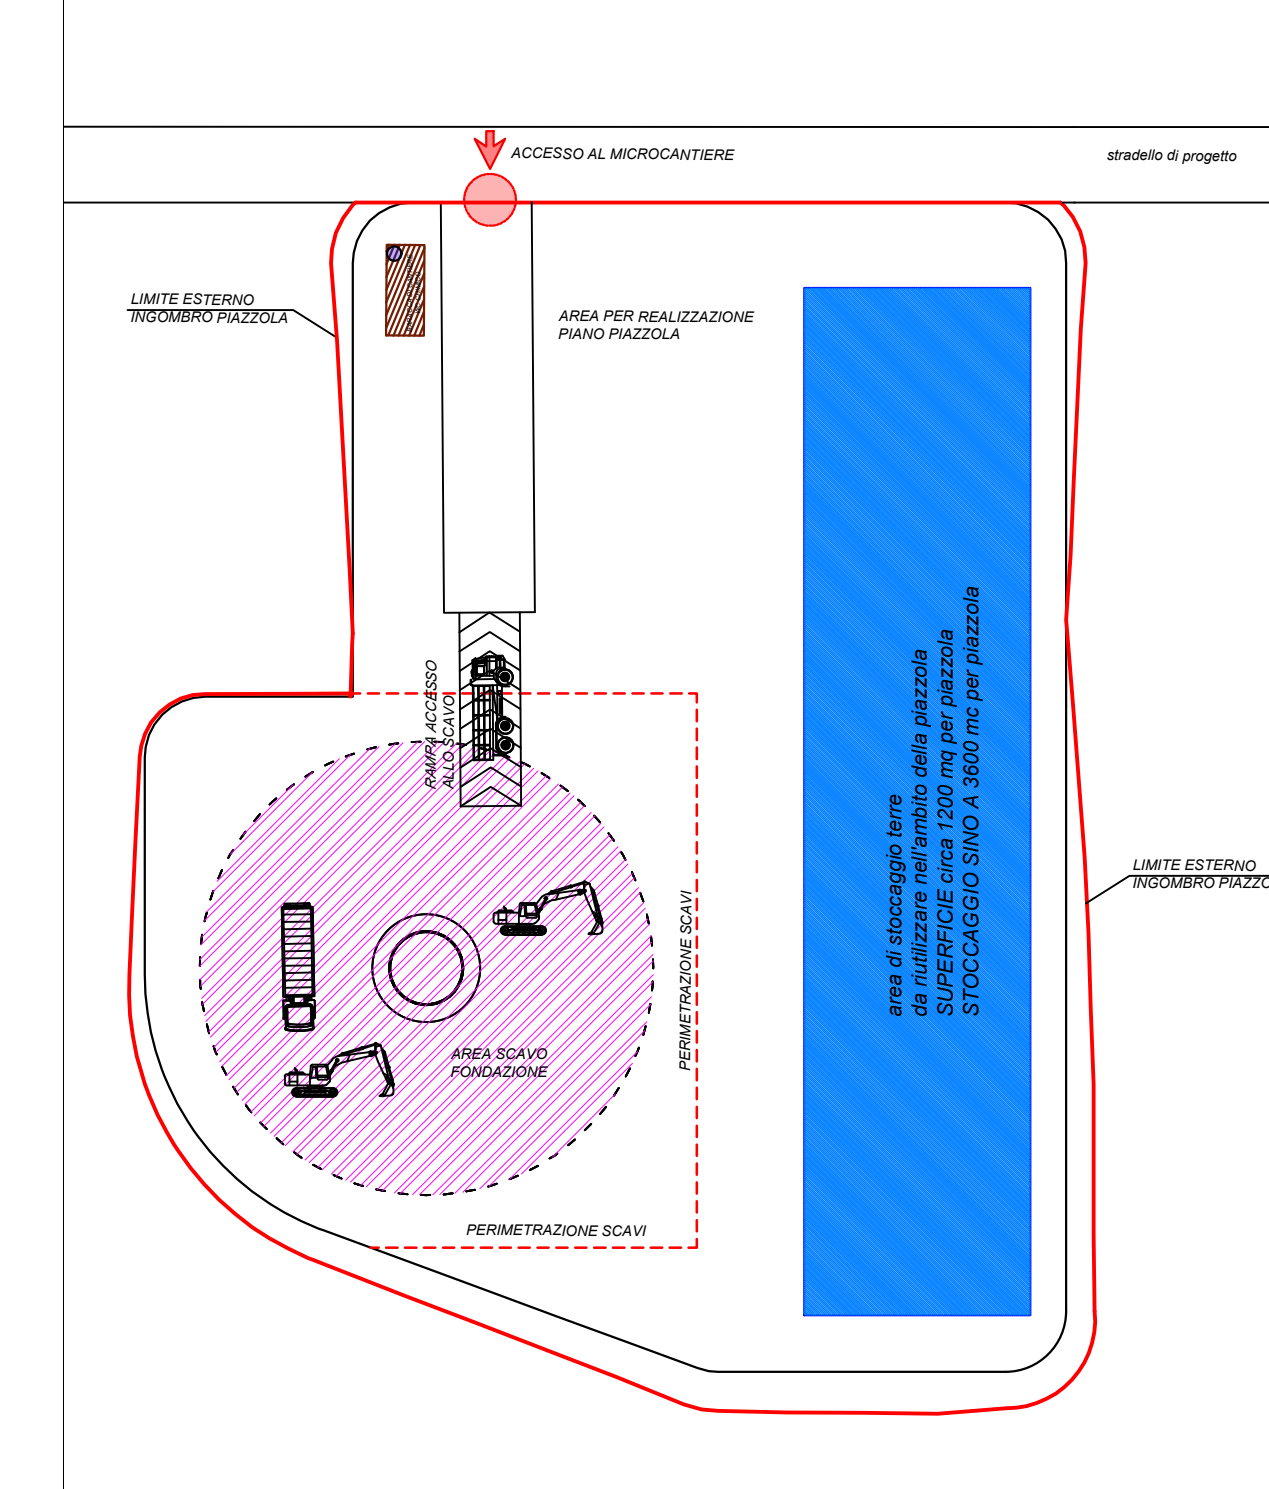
ACCESSO AL MICROCANTIERE

stradello di progetto

LIMITE ESTERNO
INGOMBRO PIAZZOLA

AREA PER REALIZZAZIONE
PIANO PIAZZOLA

RAMPA ACCESSO
ALLO SCAVO

area di stoccaggio terre
da riutilizzare nell'ambito della piazzola
SUPERFICIE circa 1200 mq per piazzola
STOCCAGGIO SINO A 3600 mc per piazzola

LIMITE ESTERNO
INGOMBRO PIAZZO

PERIMETRAZIONE SCAVI

AREA SCAVO
FONDAZIONE

PERIMETRAZIONE SCAVI